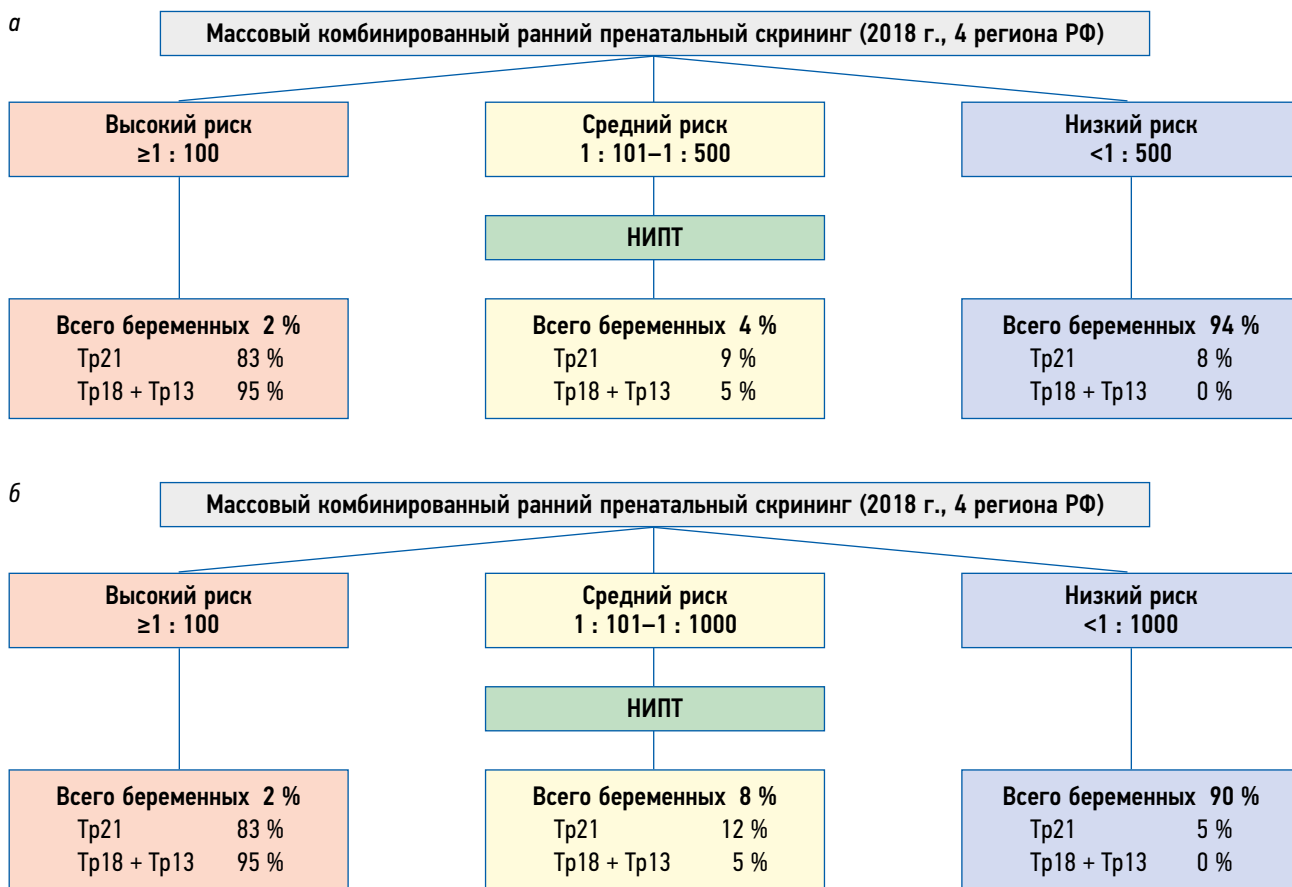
а

Массовый комбинированный ранний пренатальный скрининг (2018 г., 4 региона РФ)

Высокий риск
≥1 : 100

Средний риск
1 : 101–1 : 500

Низкий риск
<1 : 500

НИПТ

Всего беременных 2 %
Тр21 83 %
Тр18 + Тр13 95 %

Всего беременных 4 %
Тр21 9 %
Тр18 + Тр13 5 %

Всего беременных 94 %
Тр21 8 %
Тр18 + Тр13 0 %

б

Массовый комбинированный ранний пренатальный скрининг (2018 г., 4 региона РФ)

Высокий риск
≥1 : 100

Средний риск
1 : 101–1 : 1000

Низкий риск
<1 : 1000

НИПТ

Всего беременных 2 %
Тр21 83 %
Тр18 + Тр13 95 %

Всего беременных 8 %
Тр21 12 %
Тр18 + Тр13 5 %

Всего беременных 90 %
Тр21 5 %
Тр18 + Тр13 0 %